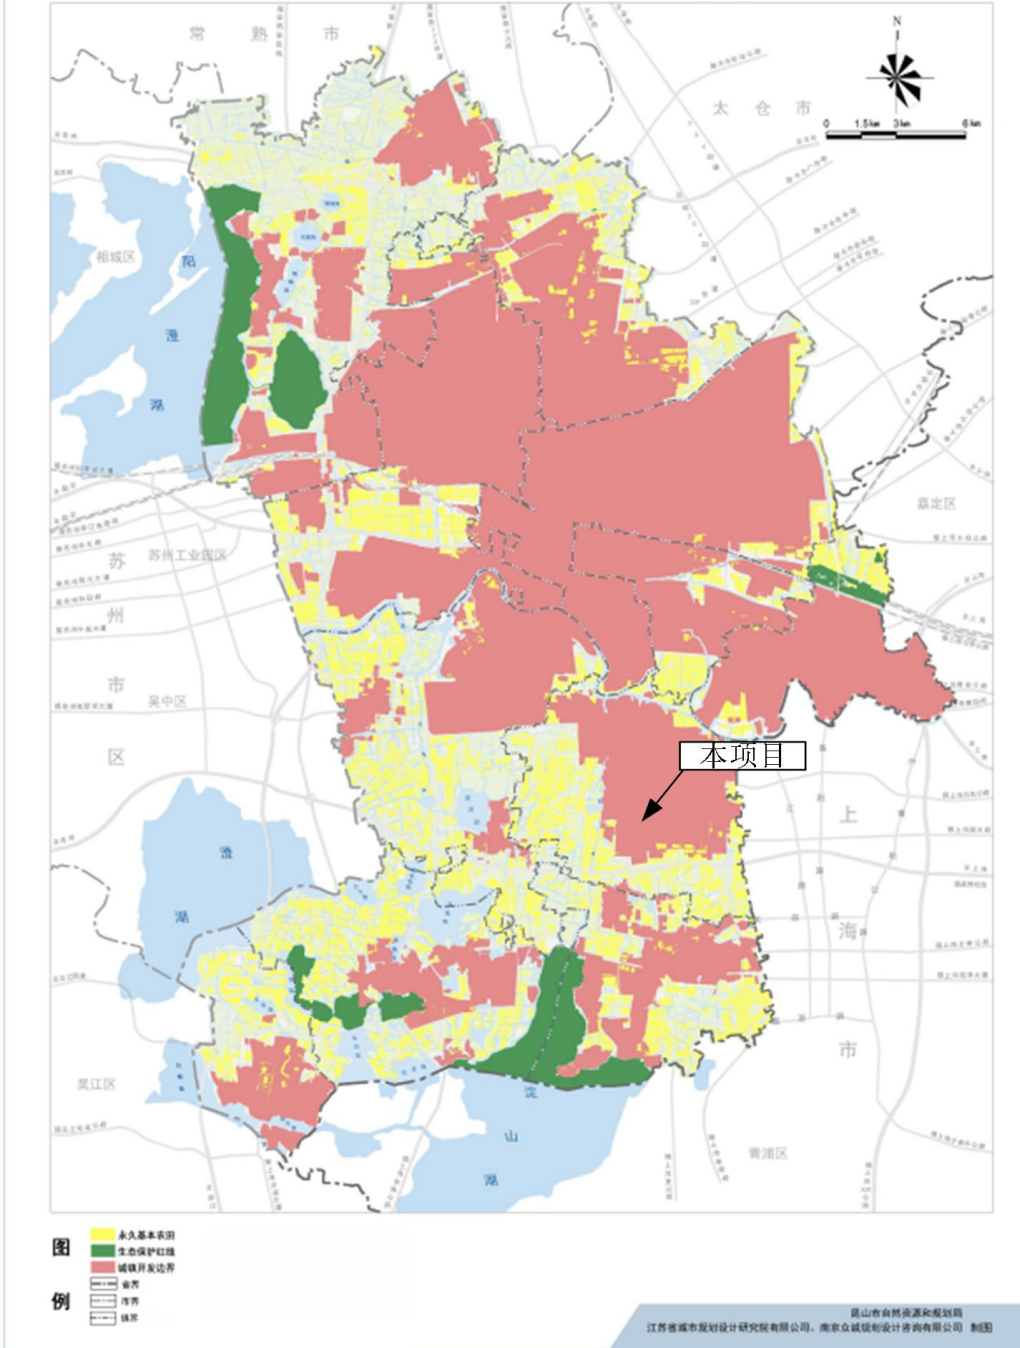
常 熟 市

N

太 仓 市

0 1.5km 3km 6km

相城区

阳

澄

湖

嘉定区

苏 苏州工业园区

州

市 吴中区

区

本项目

上

澄

湖

海

市

吴江区

淀

山

湖

青浦区

图例

永久基本农田
生态保护红线
城镇开发边界
省界
市界
镇界

昆山市自然资源和规划局
江苏省城市规划设计研究院有限公司、南京众城规划设计咨询有限公司 制图